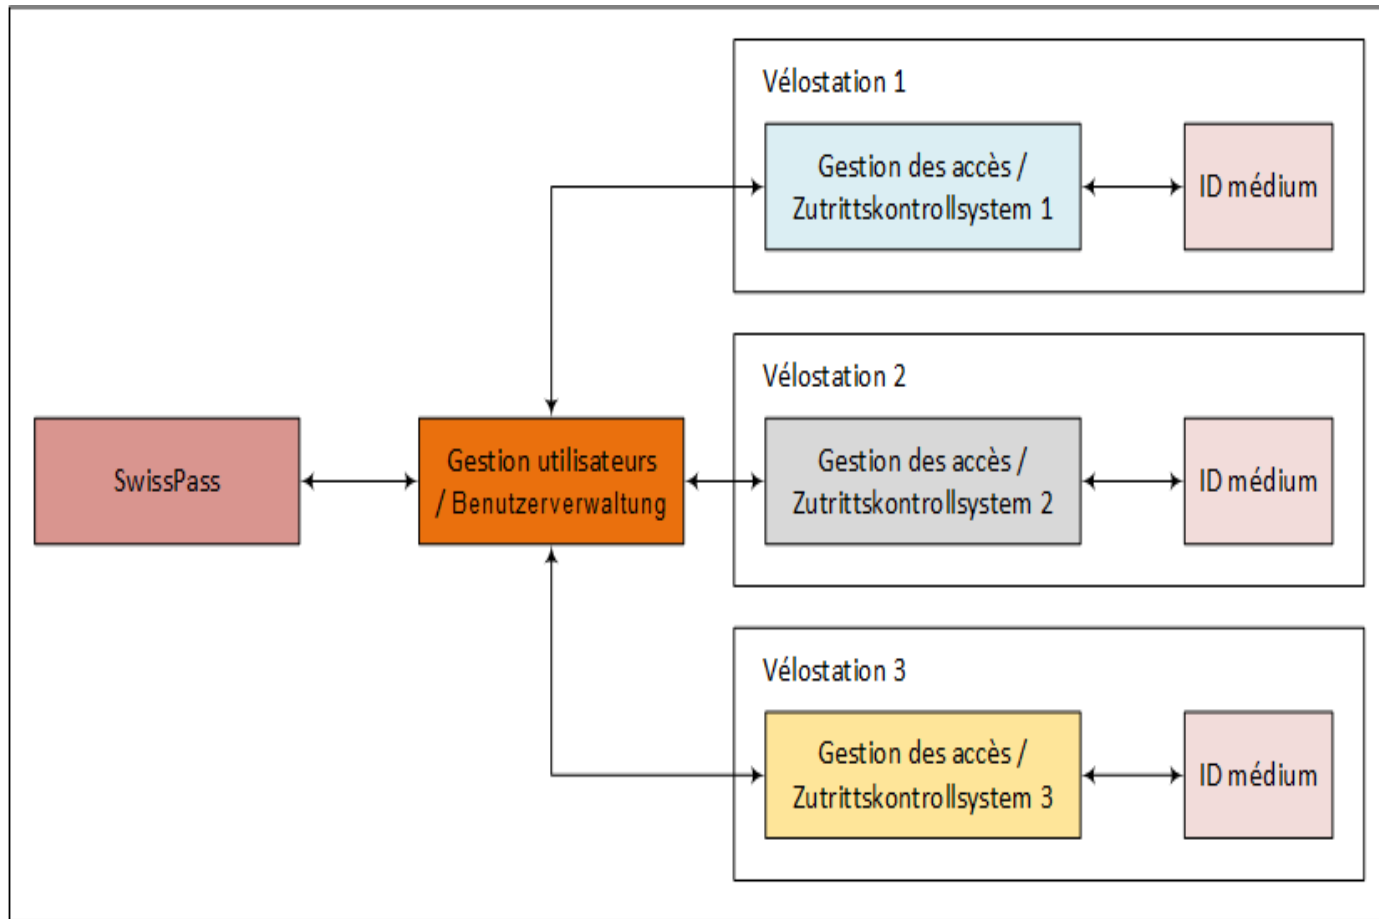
Vélostation 1

Gestion des accès / Zutrittskontrollsystem 1

ID médium

Vélostation 2

SwissPass

Gestion utilisateurs / Benutzerverwaltung

Gestion des accès / Zutrittskontrollsystem 2

ID médium

Vélostation 3

Gestion des accès / Zutrittskontrollsystem 3

ID médium